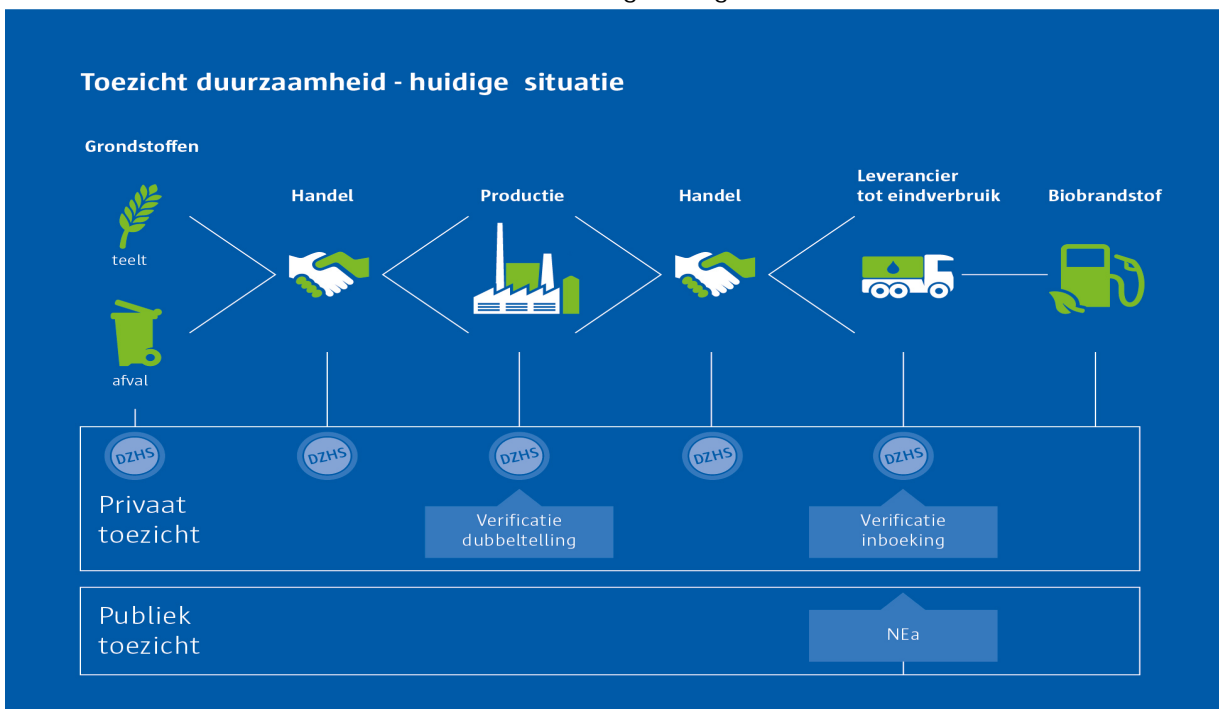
Toezicht duurzaamheid - huidige situatie

Grondstoffen

teelt

afval

Handel

Productie

Handel

Leverancier tot eindverbruik

Biobrandstof

DZHS

DZHS

DZHS

DZHS

DZHS

Privaat toezicht

Verificatie dubbeltelling

Verificatie inboeking

Publiek toezicht

NEa